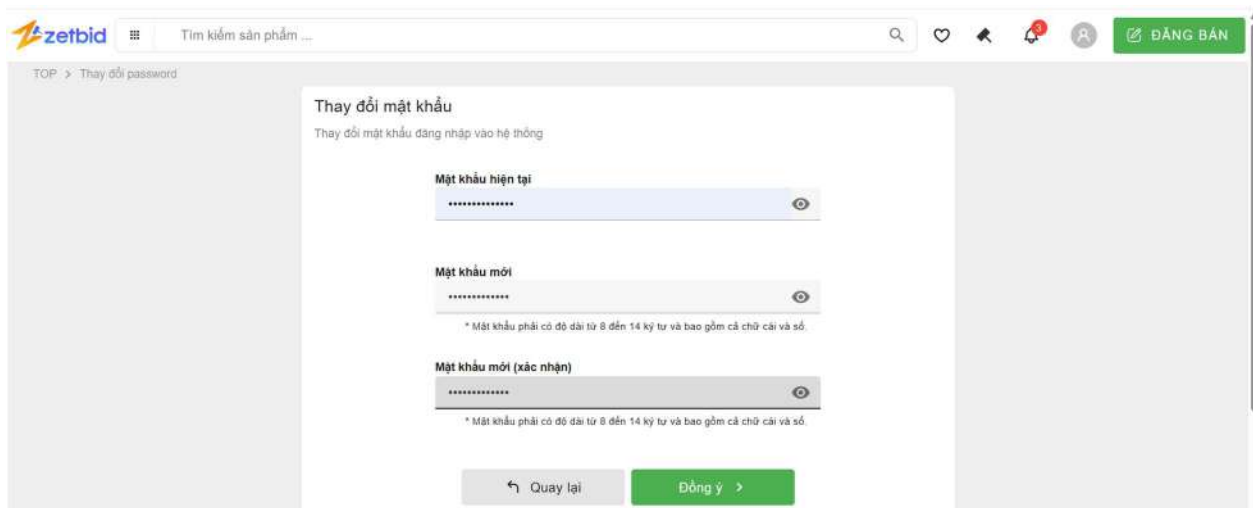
zetbid

Tìm kiếm sản phẩm ...

3

ĐĂNG BÁN

TOP > Thay đổi password

Thay đổi mật khẩu

Thay đổi mật khẩu đăng nhập vào hệ thống

Mật khẩu hiện tại

••••••••••••••

Mật khẩu mới

•••••••••••••

* Mật khẩu phải có độ dài từ 8 đến 14 ký tự và bao gồm cả chữ cái và số.

Mật khẩu mới (xác nhận)

•••••••••••••

* Mật khẩu phải có độ dài từ 8 đến 14 ký tự và bao gồm cả chữ cái và số.

Quay lại

Đồng ý ›